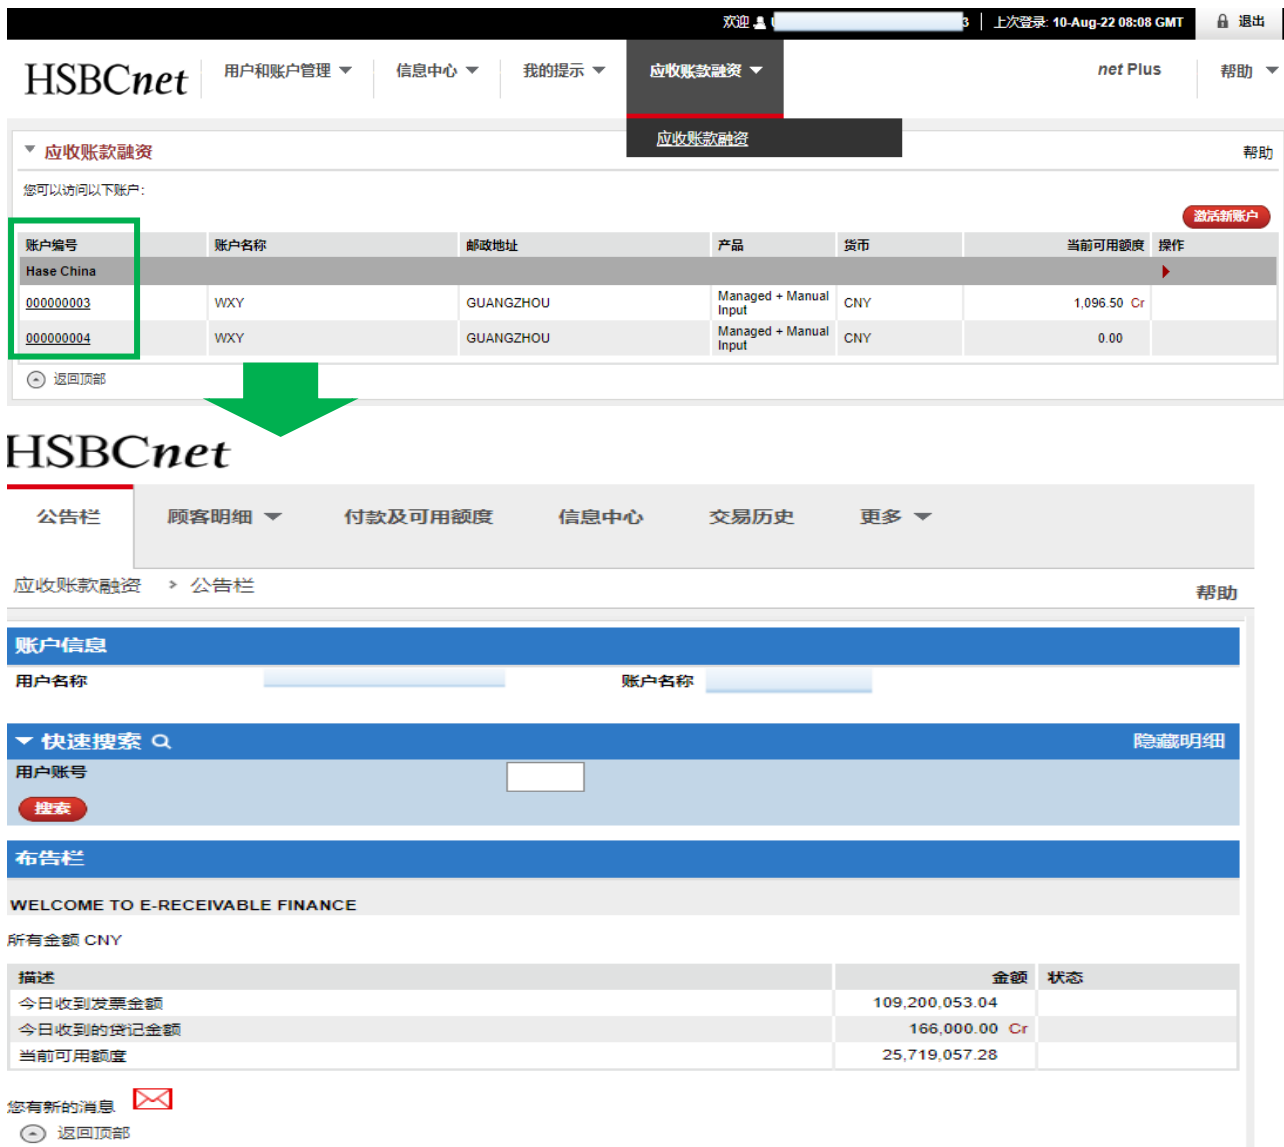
欢迎 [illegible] | 上次登录: 10-Aug-22 08:08 GMT | 退出

HSBCnet 用户和账户管理 信息中心 我的提示 应收账款融资 net Plus 帮助

应收账款融资

应收账款融资 帮助

您可以访问以下账户:

激活新账户

| 账户编号 | 账户名称 | 邮政地址 | 产品 | 货币 | 当前可用额度 | 操作 |
|---|---|---|---|---|---|---|
| Hase China | | | | | | |
| 000000003 | WXY | GUANGZHOU | Managed + Manual Input | CNY | 1,096.50 Cr | |
| 000000004 | WXY | GUANGZHOU | Managed + Manual Input | CNY | 0.00 | |

返回顶部

HSBCnet

公告栏 顾客明细 付款及可用额度 信息中心 交易历史 更多

应收账款融资 > 公告栏 帮助

账户信息

用户名称 账户名称

快速搜索 隐藏明细

用户账号

搜索

布告栏

WELCOME TO E-RECEIVABLE FINANCE

所有金额 CNY

| 描述 | 金额 | 状态 |
|---|---|---|
| 今日收到发票金额 | 109,200,053.04 | |
| 今日收到的贷记金额 | 166,000.00 Cr | |
| 当前可用额度 | 25,719,057.28 | |

您有新的消息

返回顶部